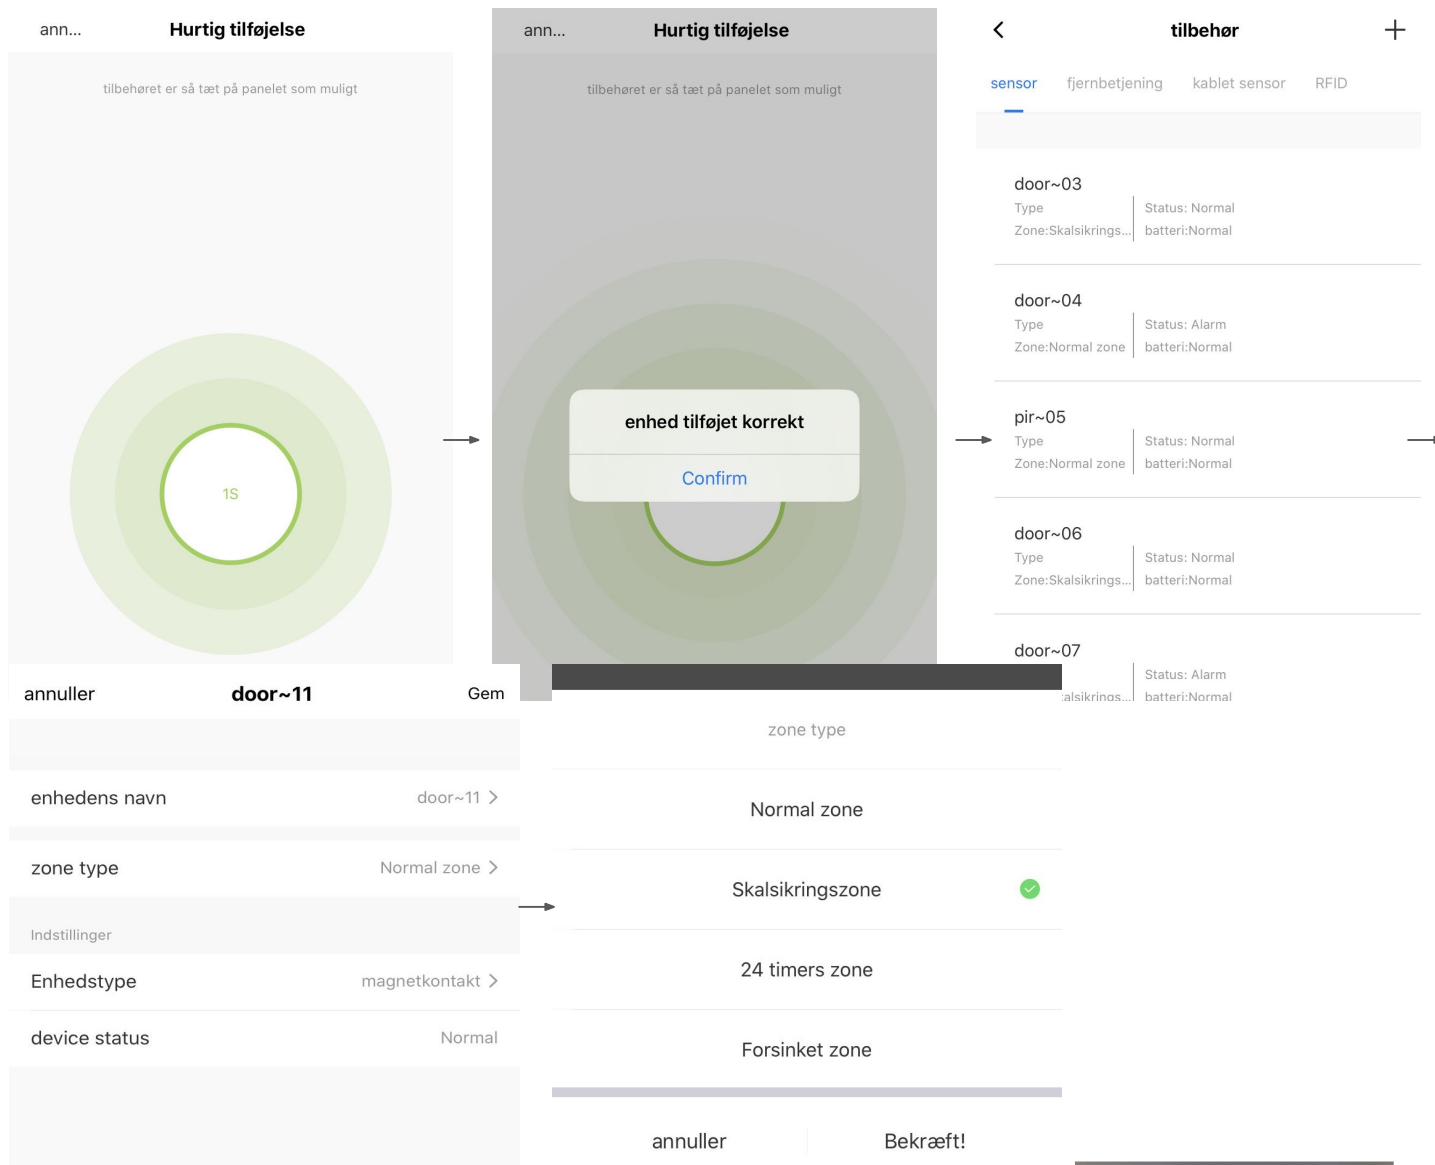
ann... Hurtig tilføjelse

tilbehøret er så tæt på panelet som muligt

1S

ann... Hurtig tilføjelse

tilbehøret er så tæt på panelet som muligt

enhed tilføjet korrekt

Confirm

tilbehør

sensor fjernbetjening kablet sensor RFID

door~03
Type
Zone:Skalsikrings...
Status: Normal
batteri:Normal

door~04
Type
Zone:Normal zone
Status: Alarm
batteri:Normal

pir~05
Type
Zone:Normal zone
Status: Normal
batteri:Normal

door~06
Type
Zone:Skalsikrings...
Status: Normal
batteri:Normal

door~07
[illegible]alsikrings...
Status: Alarm
batteri:Normal

annuller door~11 Gem

enhedens navn door~11

zone type Normal zone

Indstillinger

Enhedstype magnetkontakt

device status Normal

zone type

Normal zone

Skalsikringszone

24 timers zone

Forsinket zone

annuller Bekræft!